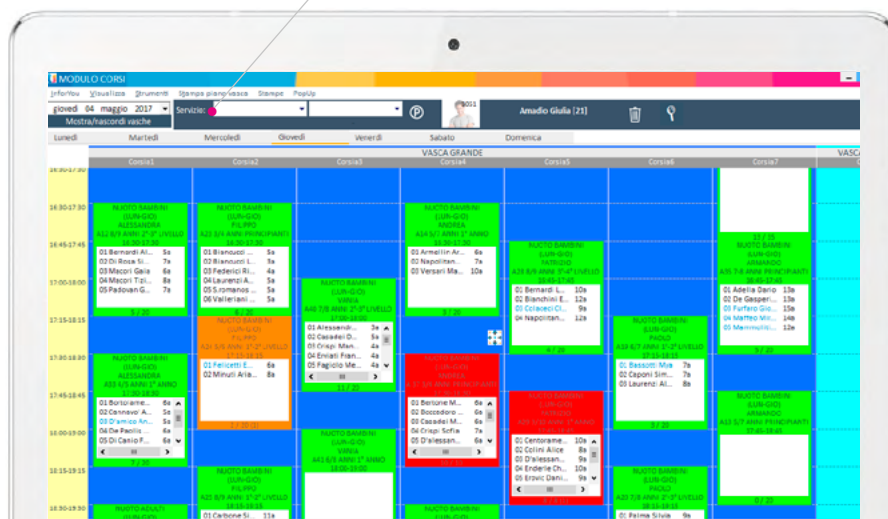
MODULO CORSI

Info/You Visualizza Strumenti Stampa piano vasca Stampe PopUp

giovedì 04 maggio 2017

Mostra/nascondi vasche

Servizio:

Amadio Giulia (21)

Lunedì Martedì Mercoledì Giovedì Venerdì Sabato Domenica

VASCA GRANDE

Corsia1 Corsia2 Corsia3 Corsia4 Corsia5 Corsia6 Corsia7

16:30-17:30
16:45-17:45
17:00-18:00
17:15-18:15
17:30-18:30
17:45-18:45
18:00-19:00
18:15-19:15
18:30-19:30

NUOTO BAMBINI (LUN-GIO) ALESSANDRA A33 8/9 ANNI 2°-3° LIVELLO 16:30-17:30
01 Bernardi Al... 5a
01 Rosa Si... 8a
03 Macori Gaia 6a
04 Macori Tizi... 8a
05 Padovan G... 7a
5 / 20

NUOTO BAMBINI (LUN-GIO) FILIPPO A20 3/4 ANNI PRINCIPIANTI 16:30-17:30
01 Bianucci ... 5a
02 Bianucci ... 5a
03 Federici Ri... 4a
04 Laurenzi A... 5a
05 S.romanos ... 4a
06 Vallerian ... 5a
6 / 20

NUOTO BAMBINI (LUN-GIO) ANDREA A34 5/7 ANNI 2°-3° LIVELLO 16:30-17:30
01 Armellin Ar... 6a
02 Napolitan... 8a
03 Versari Ma... 10a

NUOTO BAMBINI (LUN-GIO) PATRIZIO A35 8/9 ANNI 3°-4° LIVELLO 16:45-17:45
01 Bernardi L... 10a
02 Bianchini E... 12a
03 Colacecci Cl... 9a
04 Napolitan... 13a
4 / 20

13 / 25
NUOTO BAMBINI (LUN-GIO) ARMANDO A36 7/8 ANNI PRINCIPIANTI 16:45-17:45
01 Adelia Dario 13a
02 De Gasperi... 13a
03 Furfaro Gio... 13a
04 Matteo Mi... 12a
05 Memmiti... 13a
5 / 20

NUOTO BAMBINI (LUN-GIO) VANIA A40 7/8 ANNI 2°-3° LIVELLO 17:00-18:00
01 Alessandr... 3a
02 Casadei M... 4a
03 Crispi Man... 4a
04 Eniati Fran... 3a
05 Fagiolo Me... 4a
11 / 20

NUOTO BAMBINI (LUN-GIO) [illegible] 17:15-18:15
01 Felicetti E... 5a
02 Minuti Aria... 5a
2 / 20

NUOTO BAMBINI (LUN-GIO) PAOLO A23 6/7 ANNI 2°-3° LIVELLO 17:15-18:15
01 Bassotti Mya 7a
02 Caponi Sim... 7a
03 Laurenzi Al... 8a
3 / 20

NUOTO BAMBINI (LUN-GIO) ALESSANDRA A33 6/5 ANNI 1° ANNO 17:30-18:30
01 Borsi... 5a
02 Cannavo' A... 5a
03 D'amico An... 5a
04 De Paolis ... 5a
05 Di Canio F... 6a
7 / 20

NUOTO BAMBINI (LUN-GIO) ANDREA A 7 3/4 ANNI PRINCIPIANTI
01 Bertone M... 6a
02 Boccodoro ... 6a
03 Casadei M... 6a
04 Crispi Sofia 7a
05 D'alessan... 7a

NUOTO BAMBINI (LUN-GIO) PATRIZIO A33 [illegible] 1° ANNO
01 Centorame ... 8a
02 Collini Alice 8a
03 D'alessan... 9a
04 Enderle Ch... 8a
05 Erovic Dani... 9a

NUOTO BAMBINI (LUN-GIO) ARMANDO A33 5/7 ANNI PRINCIPIANTI 17:45-18:45

NUOTO BAMBINI (LUN-GIO) VANIA A41 6/8 ANNI 1° ANNO 18:00-19:00

NUOTO BAMBINI (LUN-GIO) PAOLO A20 7/8 ANNI 2°-3° LIVELLO
01 Palma Silvia 9a

NUOTO BAMBINI (LUN-GIO) FILIPPO A20 8/9 ANNI 2°-3° LIVELLO
01 Carbone Si... 13a

0 / 20

NUOTO ADULTI